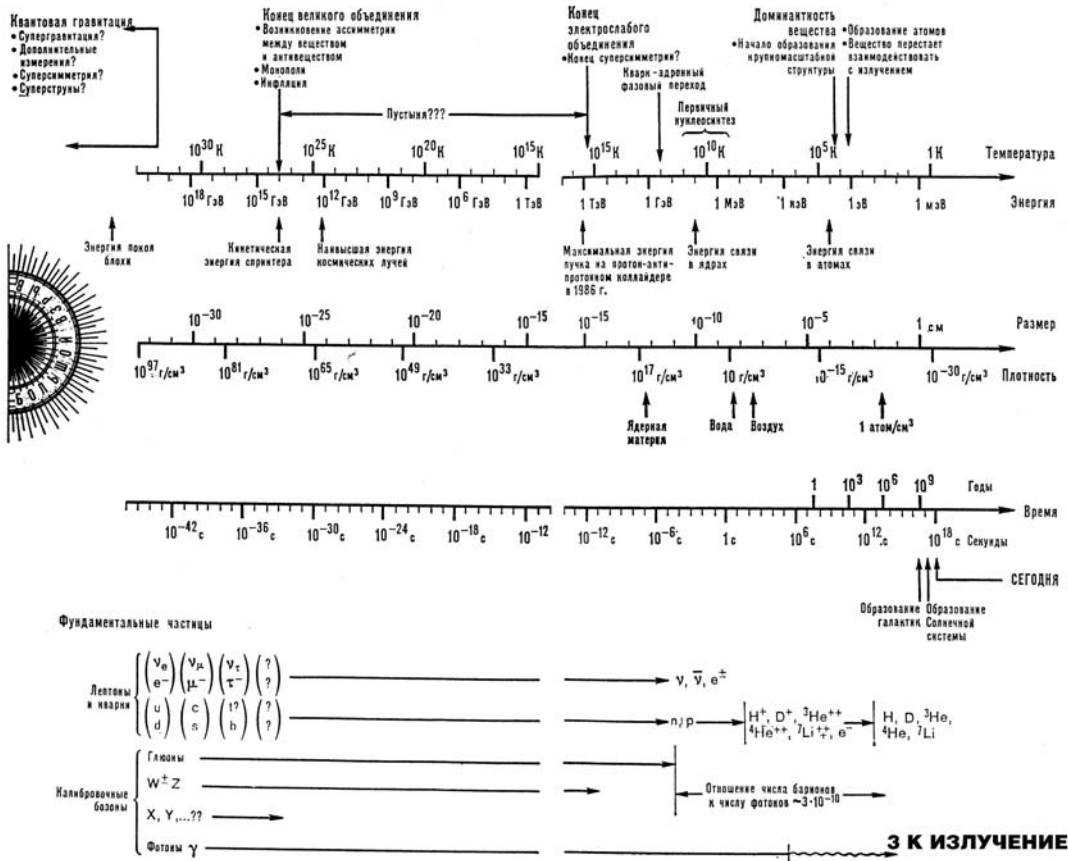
Квантовая гравитация
• Супергравитация?
• Дополнительные измерения?
• Суперсимметрия?
• Суперструны?

Конец великого объединения
• Возникновение ассиметрии между веществом и антивеществом
• Монополи
• Инфляция

Конец электрослабого объединения
• Конец суперсимметрии?

Кварк-адронный фазовый переход

Первичный нуклеосинтез

Доминантность вещества
• Начало образования крупномасштабной структуры

• Образование атомов
• Вещество перестает взаимодействовать с излучением

Пустыня???

$10^{30}$ К $10^{25}$ К $10^{20}$ К $10^{15}$ К $10^{15}$ К $10^{10}$ К $10^{5}$ К 1 К Температура

$10^{18}$ ГэВ $10^{15}$ ГэВ $10^{12}$ ГэВ $10^{9}$ ГэВ $10^{6}$ ГэВ 1 ТэВ 1 ТэВ 1 ГэВ 1 МэВ 1 кэВ 1 эВ 1 мэВ Энергия

Энергия покоя блохи

Кинетическая энергия спринтера

Наивысшая энергия космических лучей

Максимальная энергия пучка из протон-антипротонном коллайдере в 1986 г.

Энергия связи в ядрах

Энергия связи в атомах

$10^{-30}$ $10^{-25}$ $10^{-20}$ $10^{-15}$ $10^{-15}$ $10^{-10}$ $10^{-5}$ 1 см Размер

$10^{97}$ г/см³ $10^{81}$ г/см³ $10^{65}$ г/см³ $10^{49}$ г/см³ $10^{33}$ г/см³ $10^{17}$ г/см³ 10 г/см³ $10^{-15}$ г/см³ $10^{-30}$ г/см³ Плотность

Ядерная материя

Вода

Воздух

1 атом/см³

1 $10^3$ $10^6$ $10^9$ Годы

Время

$10^{-42}$ с $10^{-36}$ с $10^{-30}$ с $10^{-24}$ с $10^{-18}$ с $10^{-12}$ $10^{-12}$ с $10^{-6}$ с 1 с $10^{6}$ с $10^{12}$ с $10^{18}$ с Секунды

СЕГОДНЯ

Образование галактик

Образование Солнечной системы

Фундаментальные частицы

Лептоны и кварки
$\begin{pmatrix}\nu_e\\e^-\end{pmatrix}\begin{pmatrix}\nu_\mu\\\mu^-\end{pmatrix}\begin{pmatrix}\nu_\tau\\\tau^-\end{pmatrix}\begin{pmatrix}?\\?\end{pmatrix}$ $\nu$, $\bar{\nu}$, $e^{\pm}$

$\begin{pmatrix}u\\d\end{pmatrix}\begin{pmatrix}c\\s\end{pmatrix}\begin{pmatrix}t?\\b\end{pmatrix}\begin{pmatrix}?\\?\end{pmatrix}$ n, p $H^+$, $D^+$, $^3He^{++}$, $^4He^{++}$, $^7Li^{++}_{+}$, $e^-$ H, D, $^3$He, $^4$He, $^7$Li

Калибровочные бозоны
Глюоны
$W^{\pm}Z$
X, Y, ...??
Фотоны $\gamma$

Отношение числа барионов к числу фотонов ~$3\cdot10^{-10}$

3 К ИЗЛУЧЕНИЕ